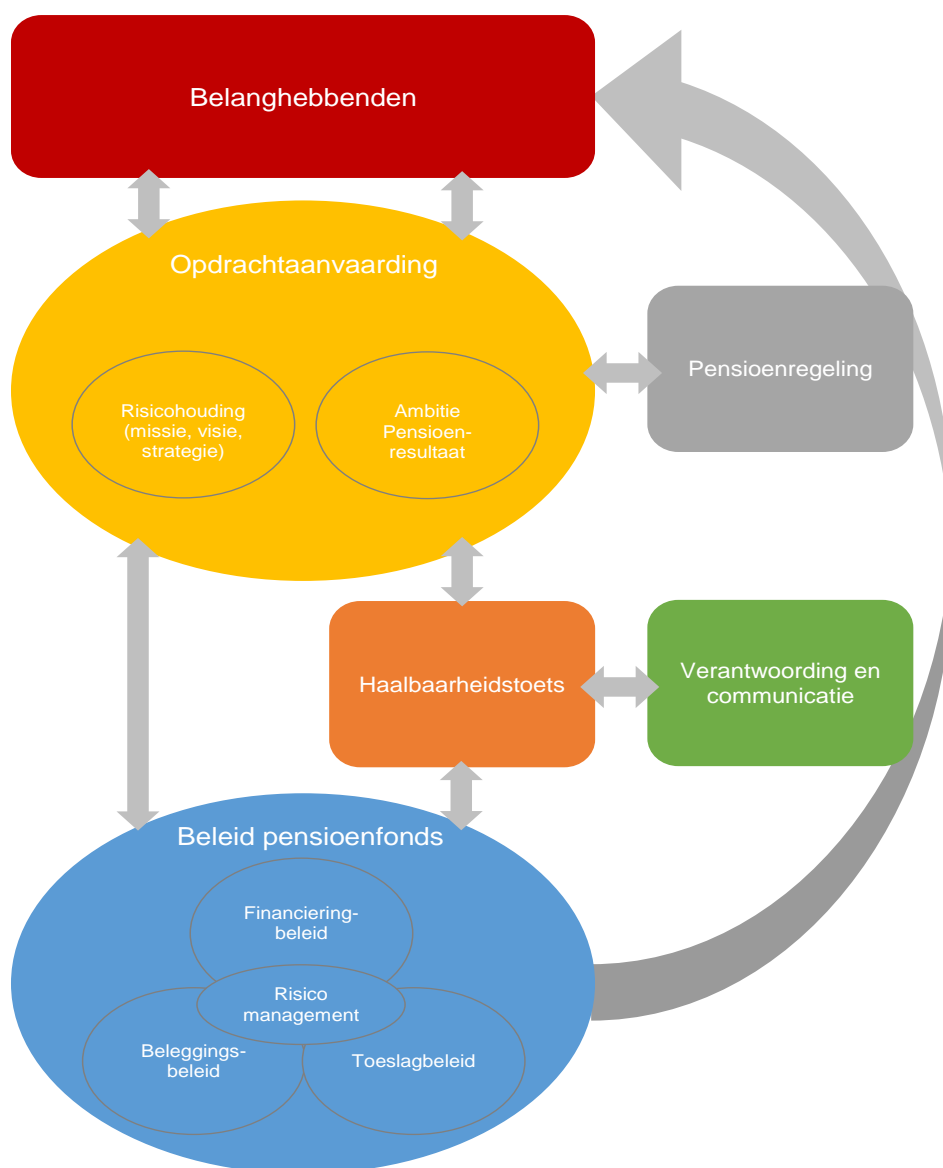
Belanghebbenden

Opdrachtaanvaarding

Risicohouding (missie, visie, strategie)

Ambitie Pensioenresultaat

Pensioenregeling

Haalbaarheidstoets

Verantwoording en communicatie

Beleid pensioenfonds

Financieringbeleid

Risico management

Beleggingsbeleid

Toeslagbeleid